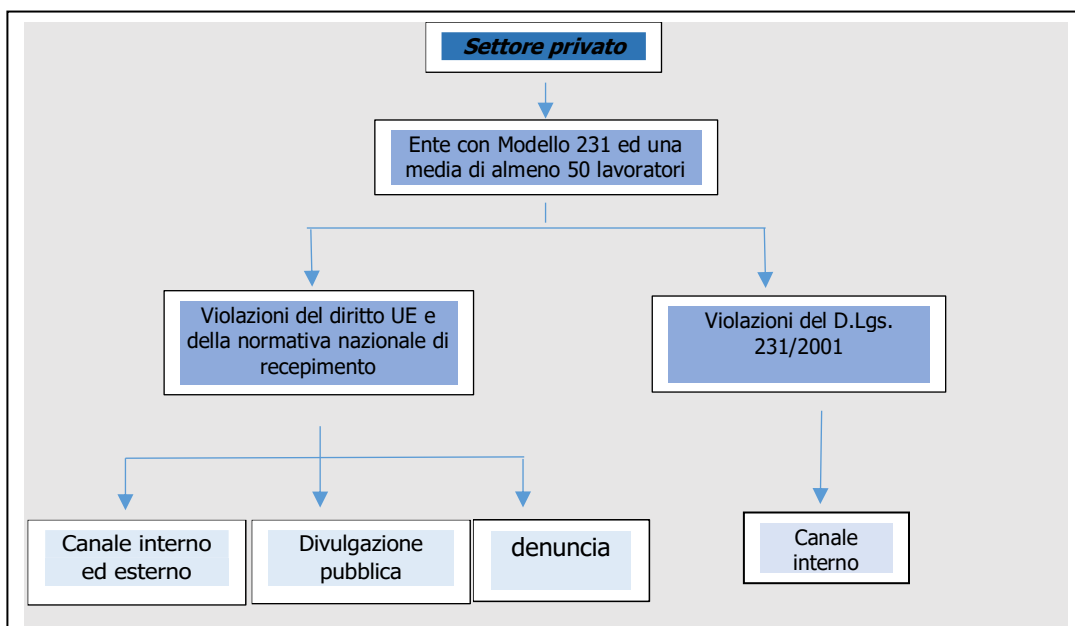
Settore privato

Ente con Modello 231 ed una media di almeno 50 lavoratori

Violazioni del diritto UE e della normativa nazionale di recepimento

Violazioni del D.Lgs. 231/2001

Canale interno ed esterno

Divulgazione pubblica

denuncia

Canale interno